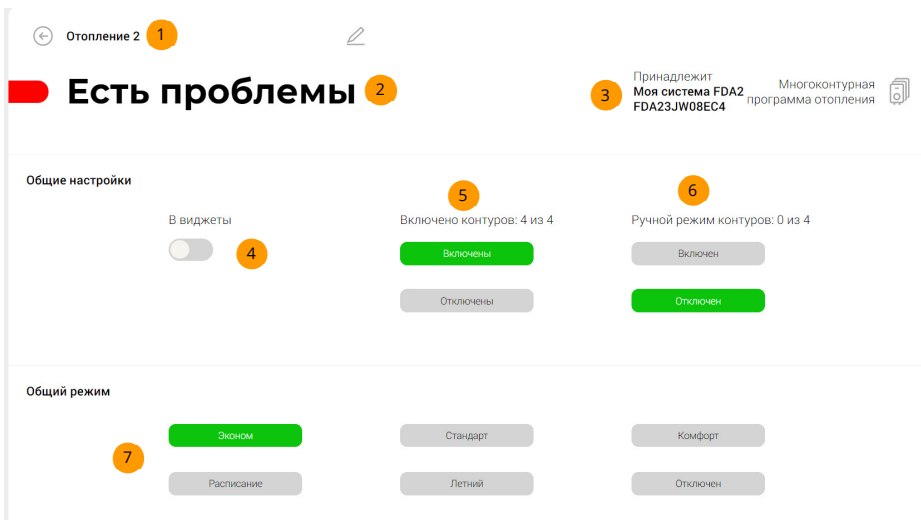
Отопление 2 1

Есть проблемы 2

Принадлежит
Моя система FDA2
FDA23JW08EC4 3

Многоконтурная программа отопления

Общие настройки

В виджеты 4

5
Включено контуров: 4 из 4
Включены
Отключены

6
Ручной режим контуров: 0 из 4
Включен
Отключен

Общий режим

7
Эконом
Стандарт
Комфорт
Расписание
Летний
Отключен